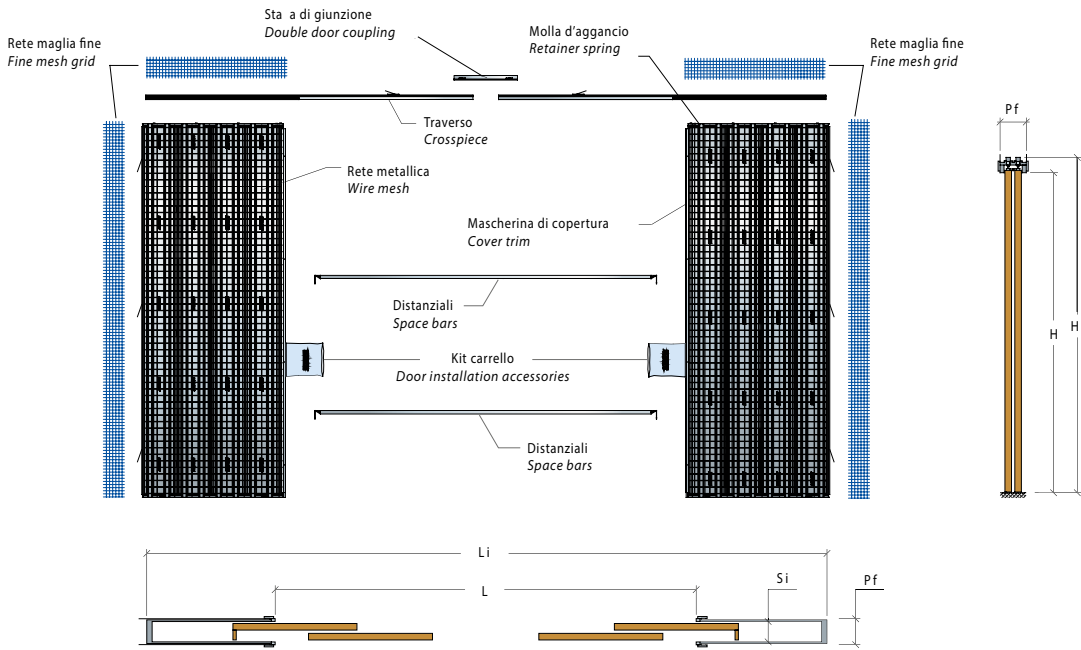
Sta a di giunzione
Double door coupling

Molla d'aggancio
Retainer spring

Rete maglia fine
Fine mesh grid

Rete maglia fine
Fine mesh grid

Traverso
Crosspiece

Pf

Rete metallica
Wire mesh

Mascherina di copertura
Cover trim

Distanziali
Space bars

Kit carrello
Door installation accessories

H

H

Distanziali
Space bars

Li

L

Si

Pf